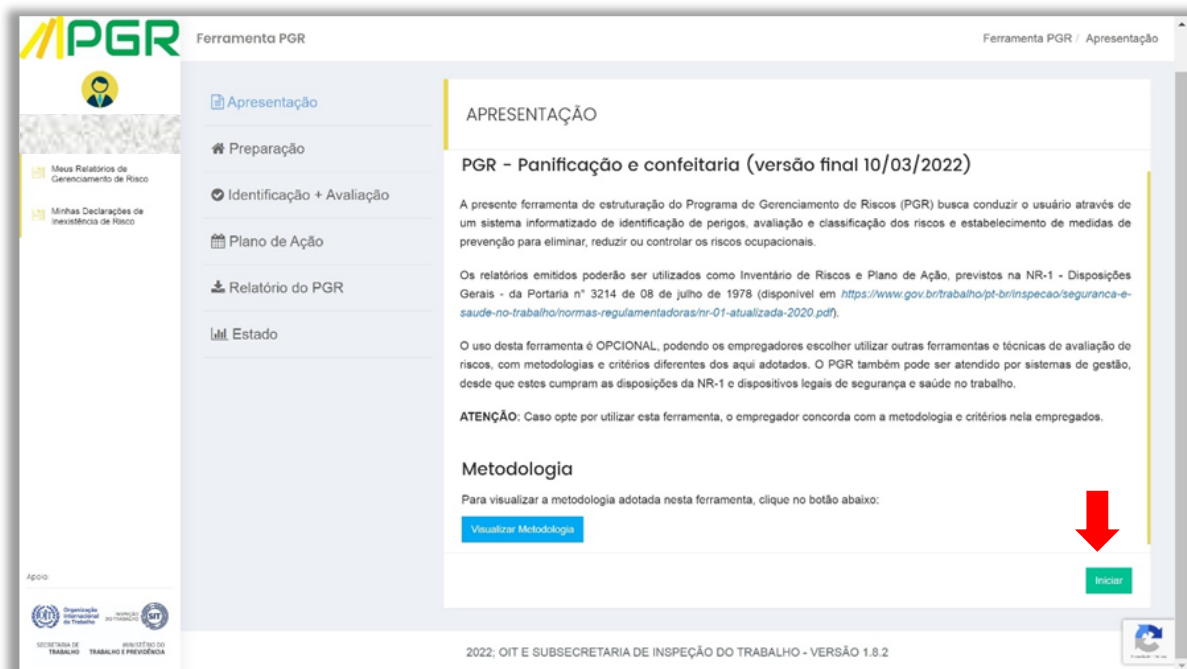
PGR

Ferramenta PGR

Ferramenta PGR / Apresentação

Meus Relatórios de Gerenciamento de Risco

Minhas Declarações de Inexistência de Risco

Apresentação

Preparação

Identificação + Avaliação

Plano de Ação

Relatório do PGR

Estado

APRESENTAÇÃO

PGR - Panificação e confeitaria (versão final 10/03/2022)

A presente ferramenta de estruturação do Programa de Gerenciamento de Riscos (PGR) busca conduzir o usuário através de um sistema informatizado de identificação de perigos, avaliação e classificação dos riscos e estabelecimento de medidas de prevenção para eliminar, reduzir ou controlar os riscos ocupacionais.

Os relatórios emitidos poderão ser utilizados como Inventário de Riscos e Plano de Ação, previstos na NR-1 - Disposições Gerais - da Portaria n° 3214 de 08 de julho de 1978 (disponível em https://www.gov.br/trabalho/pt-br/inspecao/seguranca-e-saude-no-trabalho/normas-regulamentadoras/nr-01-atualizada-2020.pdf).

O uso desta ferramenta é OPCIONAL, podendo os empregadores escolher utilizar outras ferramentas e técnicas de avaliação de riscos, com metodologias e critérios diferentes dos aqui adotados. O PGR também pode ser atendido por sistemas de gestão, desde que estes cumpram as disposições da NR-1 e dispositivos legais de segurança e saúde no trabalho.

ATENÇÃO: Caso opte por utilizar esta ferramenta, o empregador concorda com a metodologia e critérios nela empregados.

Metodologia

Para visualizar a metodologia adotada nesta ferramenta, clique no botão abaixo:

Visualizar Metodologia

Iniciar

Apoio:

Organização Internacional do Trabalho

INSPEÇÃO DO TRABALHO

SIT

SECRETARIA DE TRABALHO

MINISTÉRIO DO TRABALHO E PREVIDÊNCIA

2022; OIT E SUBSECRETARIA DE INSPEÇÃO DO TRABALHO - VERSÃO 1.8.2